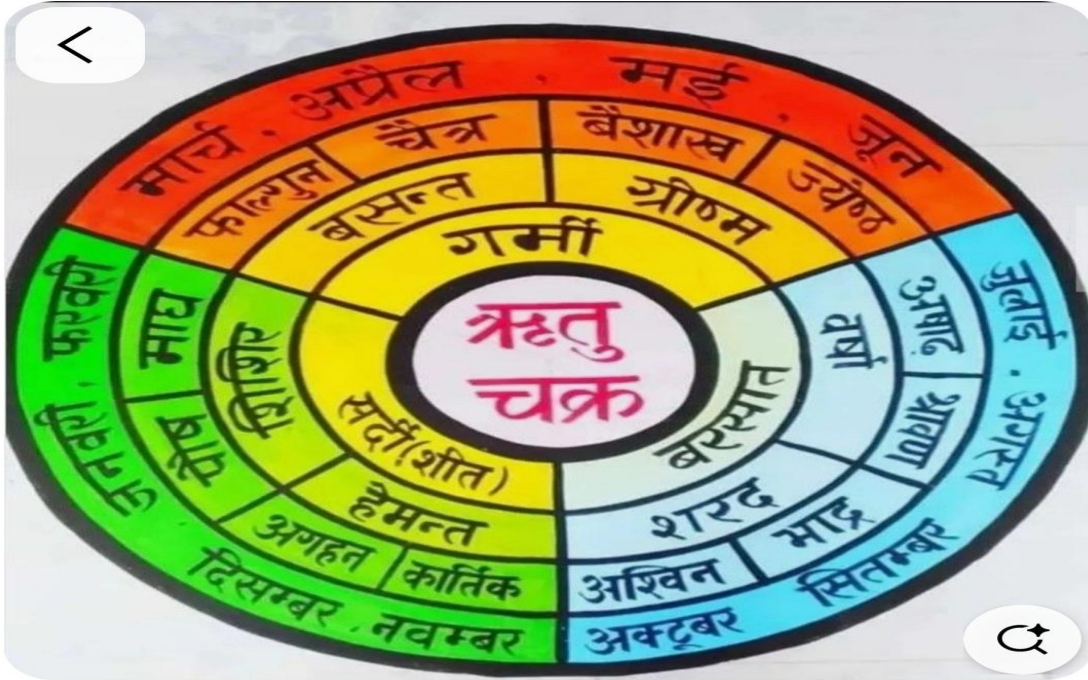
<

मार्च . अप्रैल . मई . जून

फाल्गुन चैत्र बैशाख ज्येष्ठ

बसन्त ग्रीष्म

गर्मी

जुलाई . अगस्त

आषाढ़ श्रावण

वर्षा

बरसात

शरद

भाद्र

अश्विन

सितम्बर

अक्टूबर

ऋतु चक्र

जनवरी . फरवरी

माघ पौष

शिशिर

सर्दी (शीत)

हेमन्त

अगहन कार्तिक

दिसम्बर . नवम्बर